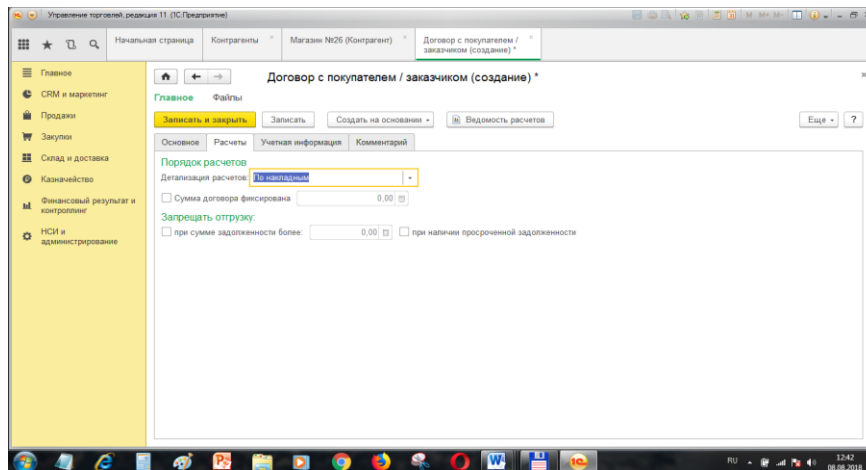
Управление торговлей, редакция 11 (1С:Предприятие)

M M+ M-

Начальная страница
Контрагенты
Магазин №26 (Контрагент)
Договор с покупателем / заказчиком (создание) *

Главное
CRM и маркетинг
Продажи
Закупки
Склад и доставка
Казначейство
Финансовый результат и контроллинг
НСИ и администрирование

Договор с покупателем / заказчиком (создание) *

Главное
Файлы

Записать и закрыть
Записать
Создать на основании
Ведомость расчетов
Еще
?

Основное
Расчеты
Учетная информация
Комментарий

Порядок расчетов
Детализация расчетов: По накладным
Сумма договора фиксирована 0,00

Запрещать отгрузку:
при сумме задолженности более: 0,00
при наличии просроченной задолженности

RU
12:42
08.08.2018